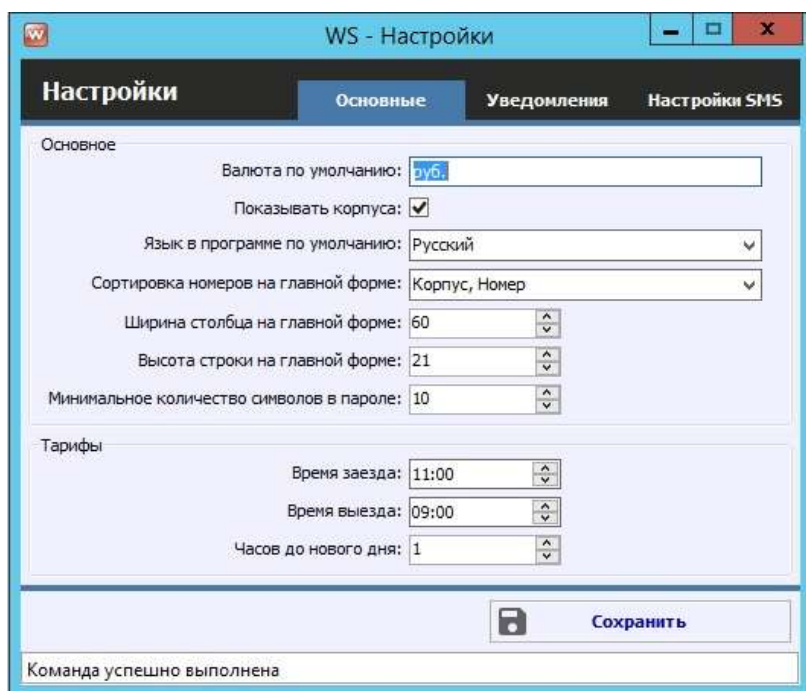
WS - Настройки

Настройки

Основные
Уведомления
Настройки SMS

Основное

Валюта по умолчанию: руб.

Показывать корпуса: ✔

Язык в программе по умолчанию: Русский

Сортировка номеров на главной форме: Корпус, Номер

Ширина столбца на главной форме: 60

Высота строки на главной форме: 21

Минимальное количество символов в пароле: 10

Тарифы

Время заезда: 11:00

Время выезда: 09:00

Часов до нового дня: 1

Сохранить

Команда успешно выполнена